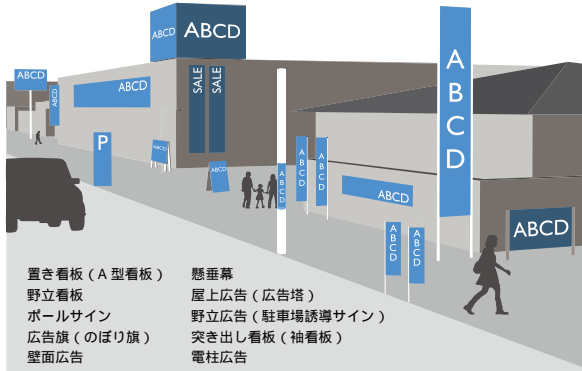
ABCD

ABCD

ABCD

ABCD

SALE

SALE

ABCD

P

ABCD

ABCD

ABCD

ABCD

ABCD

ABCD

ABCD

ABCD

ABCD

ABCD

置き看板（A 型看板）
野立看板
ポールサイン
広告旗（のぼり旗）
壁面広告

懸垂幕
屋上広告（広告塔）
野立広告（駐車場誘導サイン）
突き出し看板（袖看板）
電柱広告